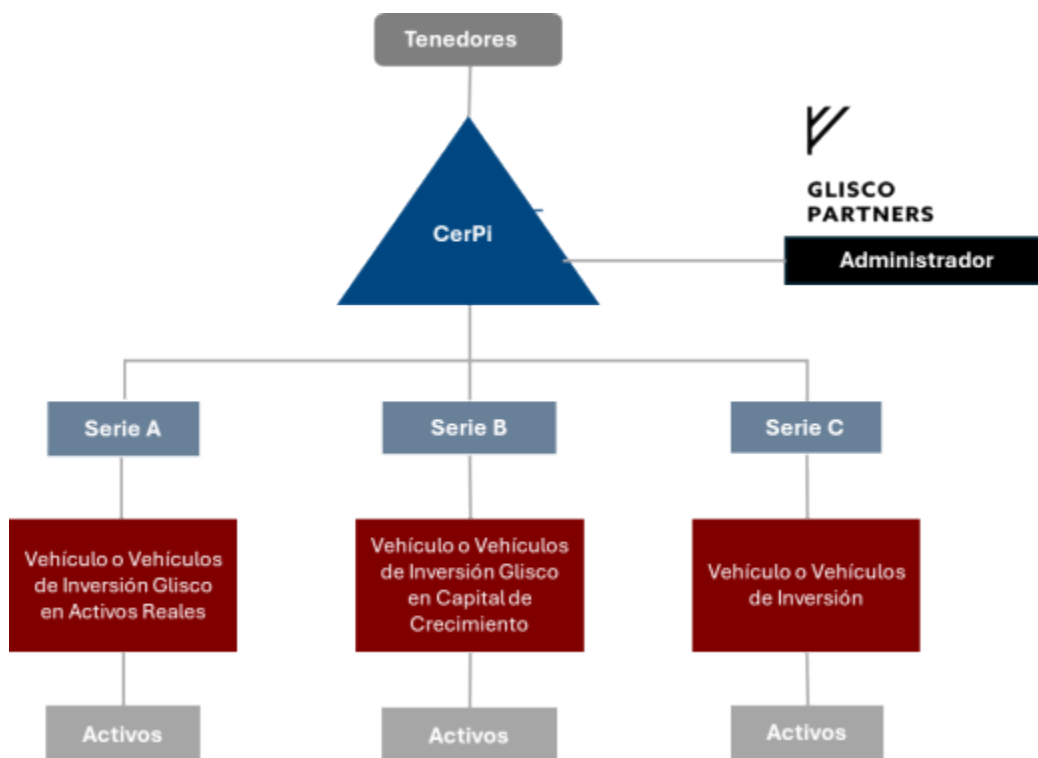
Tenedores

CerPi

GLISCO PARTNERS

Administrador

Serie A

Serie B

Serie C

Vehículo o Vehículos de Inversión Glisco en Activos Reales

Vehículo o Vehículos de Inversión Glisco en Capital de Crecimiento

Vehículo o Vehículos de Inversión

Activos

Activos

Activos